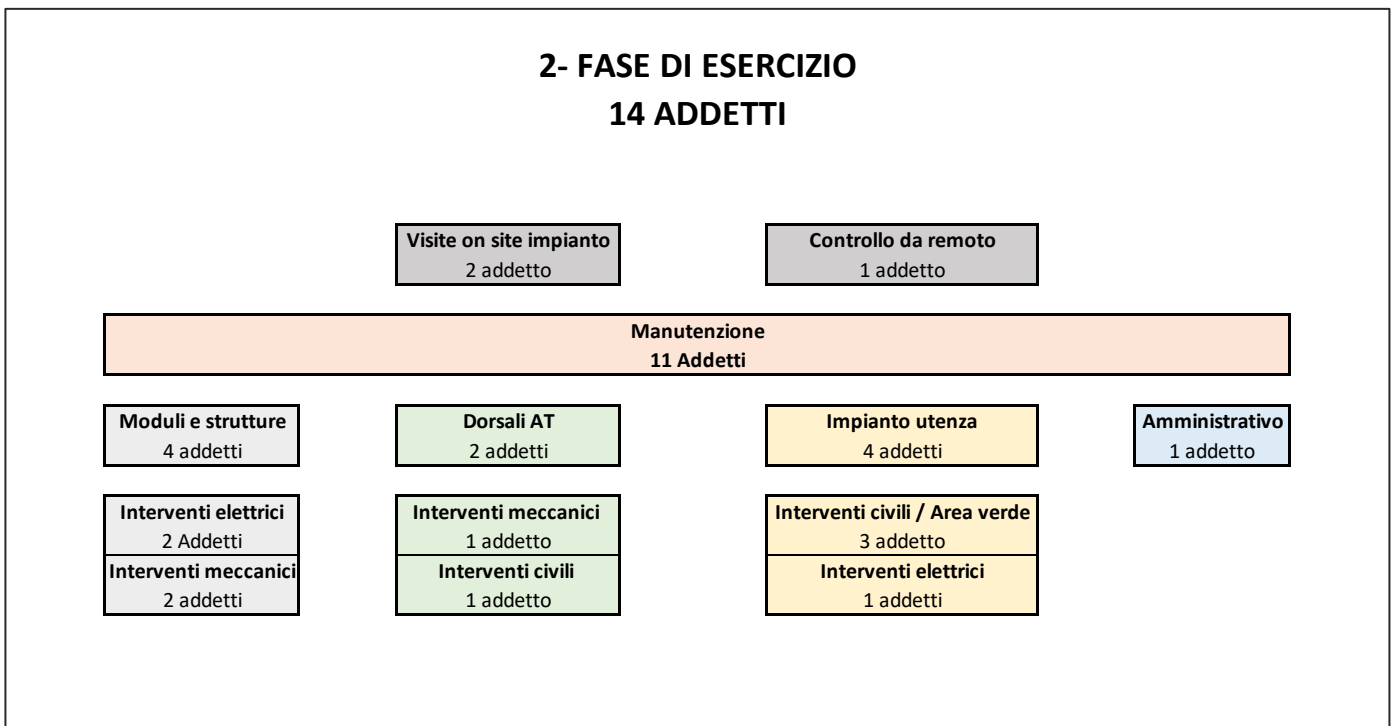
2- FASE DI ESERCIZIO
14 ADDETTI

Visite on site impianto
2 addetto

Controllo da remoto
1 addetto

Manutenzione
11 Addetti

Moduli e strutture
4 addetti

Dorsali AT
2 addetti

Impianto utenza
4 addetti

Amministrativo
1 addetto

Interventi elettrici
2 Addetti

Interventi meccanici
2 addetti

Interventi meccanici
1 addetto

Interventi civili
1 addetto

Interventi civili / Area verde
3 addetto

Interventi elettrici
1 addetti